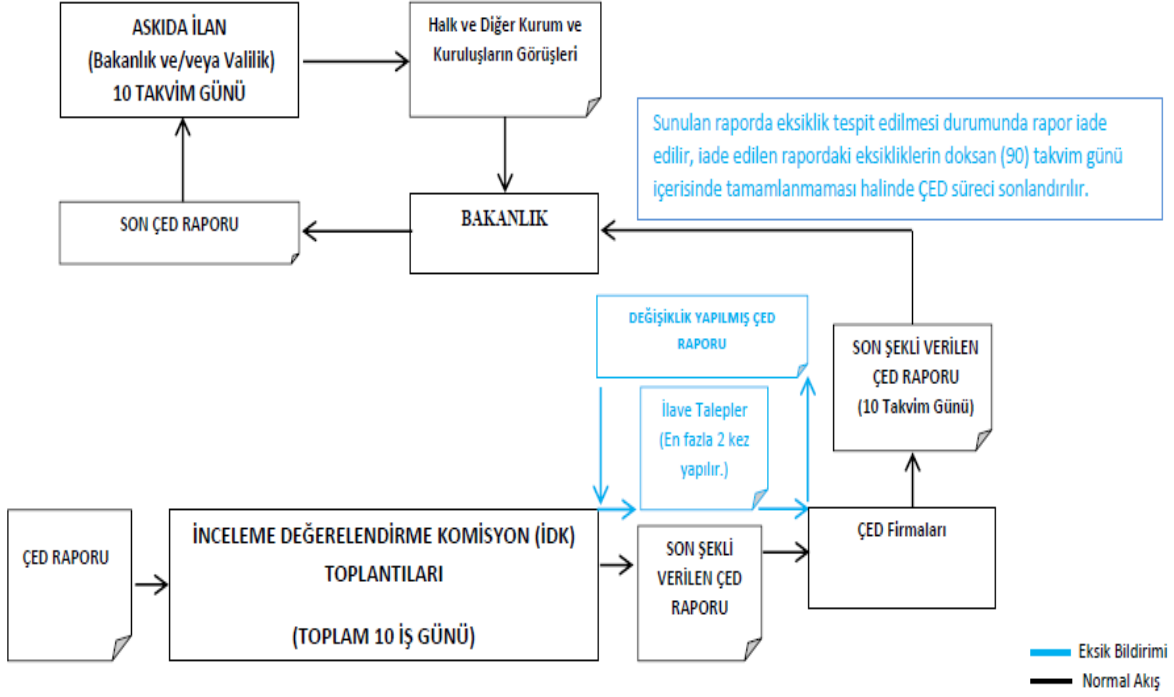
ASKIDA İLAN
(Bakanlık ve/veya Valilik)
10 TAKVİM GÜNÜ

Halk ve Diğer Kurum ve Kuruluşların Görüşleri

Sunulan raporda eksiklik tespit edilmesi durumunda rapor iade edilir, iade edilen rapordaki eksikliklerin doksan (90) takvim günü içerisinde tamamlanmaması halinde ÇED süreci sonlandırılır.

SON ÇED RAPORU

BAKANLIK

DEĞİŞİKLİK YAPILMIŞ ÇED RAPORU

SON ŞEKLİ VERİLEN ÇED RAPORU
(10 Takvim Günü)

İlave Talepler
(En fazla 2 kez yapılır.)

ÇED RAPORU

İNCELEME DEĞERELENDİRME KOMİSYON (İDK) TOPLANTILARI

(TOPLAM 10 İŞ GÜNÜ)

SON ŞEKLİ VERİLEN ÇED RAPORU

ÇED Firmaları

Eksik Bildirimi
Normal Akış